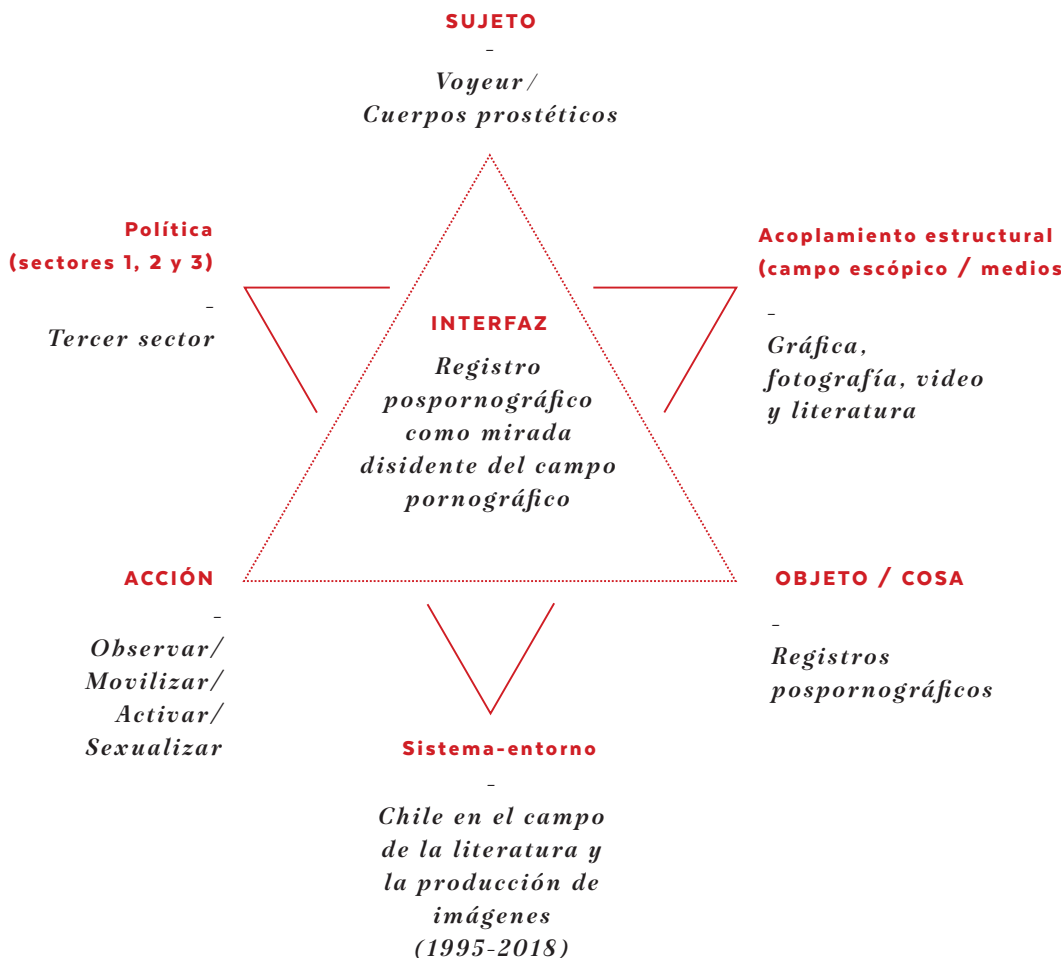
SUJETO
–
Voyeur /
Cuerpos prostéticos

Política
(sectores 1, 2 y 3)
–
Tercer sector

Acoplamiento estructural
(campo escópico / medios
–
Gráfica,
fotografía, video
y literatura

INTERFAZ
Registro
pospornográfico
como mirada
disidente del campo
pornográfico

ACCIÓN
–
Observar/
Movilizar/
Activar/
Sexualizar

OBJETO / COSA
–
Registros
pospornográficos

Sistema-entorno
–
Chile en el campo
de la literatura y
la producción de
imágenes
(1995-2018)